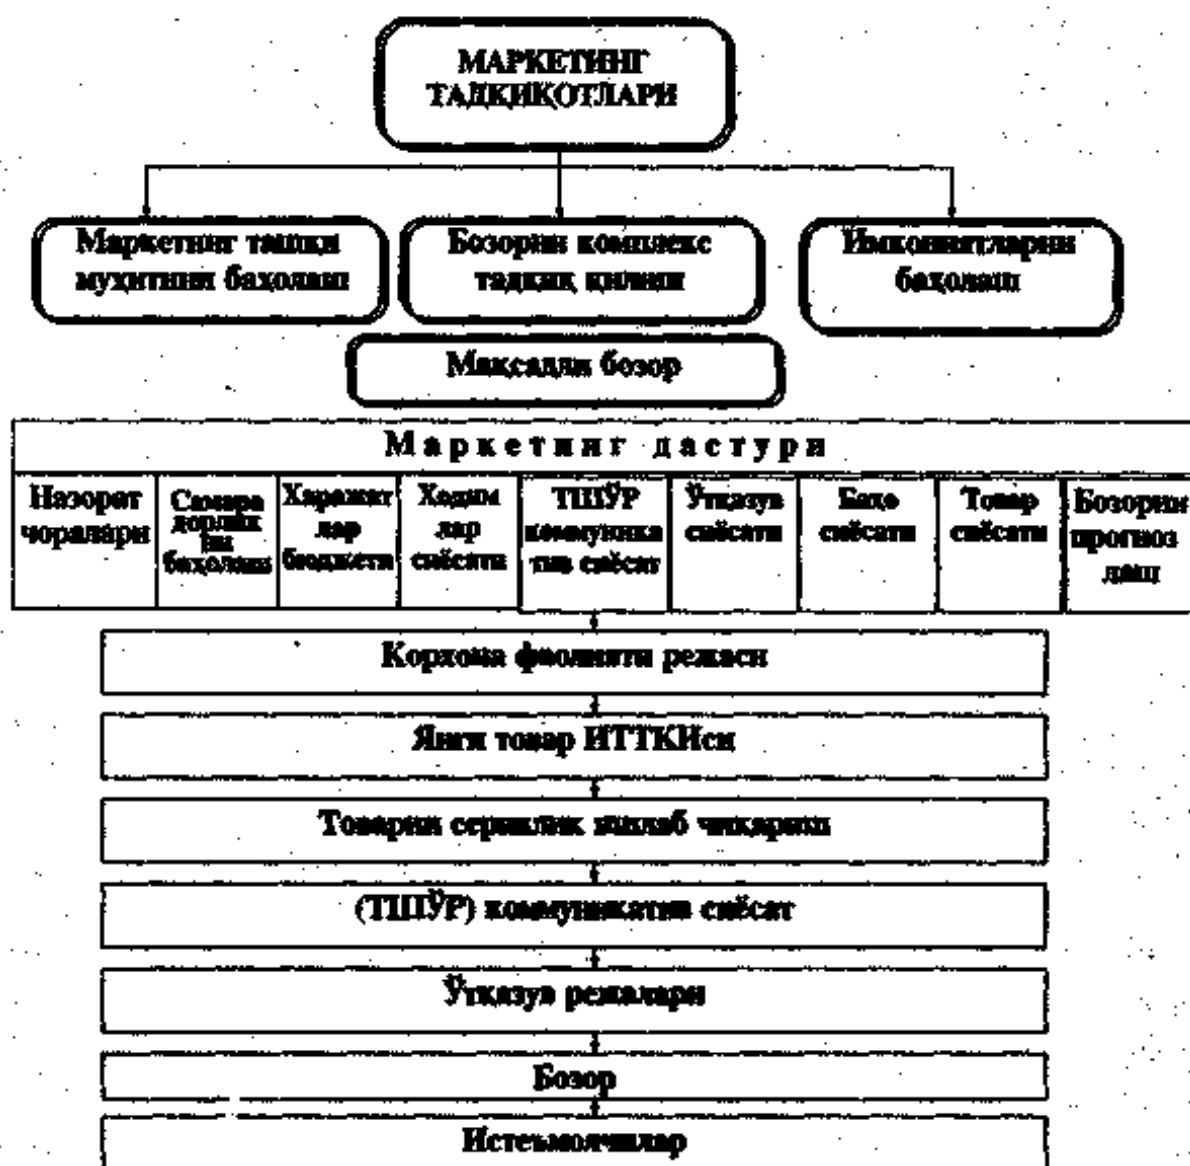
МАРКЕТИНГ ТАДКИКОТЛАРИ

Маркетинг ташки муҳитини баҳолаш

Бозорни комплекс тадқиқ қилиш

Имкониятларни баҳолаш

Мақсадли бозор

Маркетинг дастури

| Назорат чоралари | Самарадорлик ни баҳолаш | Харажатлар бюджети | Ходимлар сиёсати | ТШЎР коммуникатив сиёсат | Ўтказув сиёсати | Баҳо сиёсати | Товар сиёсати | Бозорни прогноз лаш |
|---|---|---|---|---|---|---|---|---|

Корхона фаолияти режаси

Янги товар ИТТКИси

Товарни серияли ишлаб чиқариш

(ТШЎР) коммуникатив сиёсат

Ўтказув режалари

Бозор

Истеъмолчилар